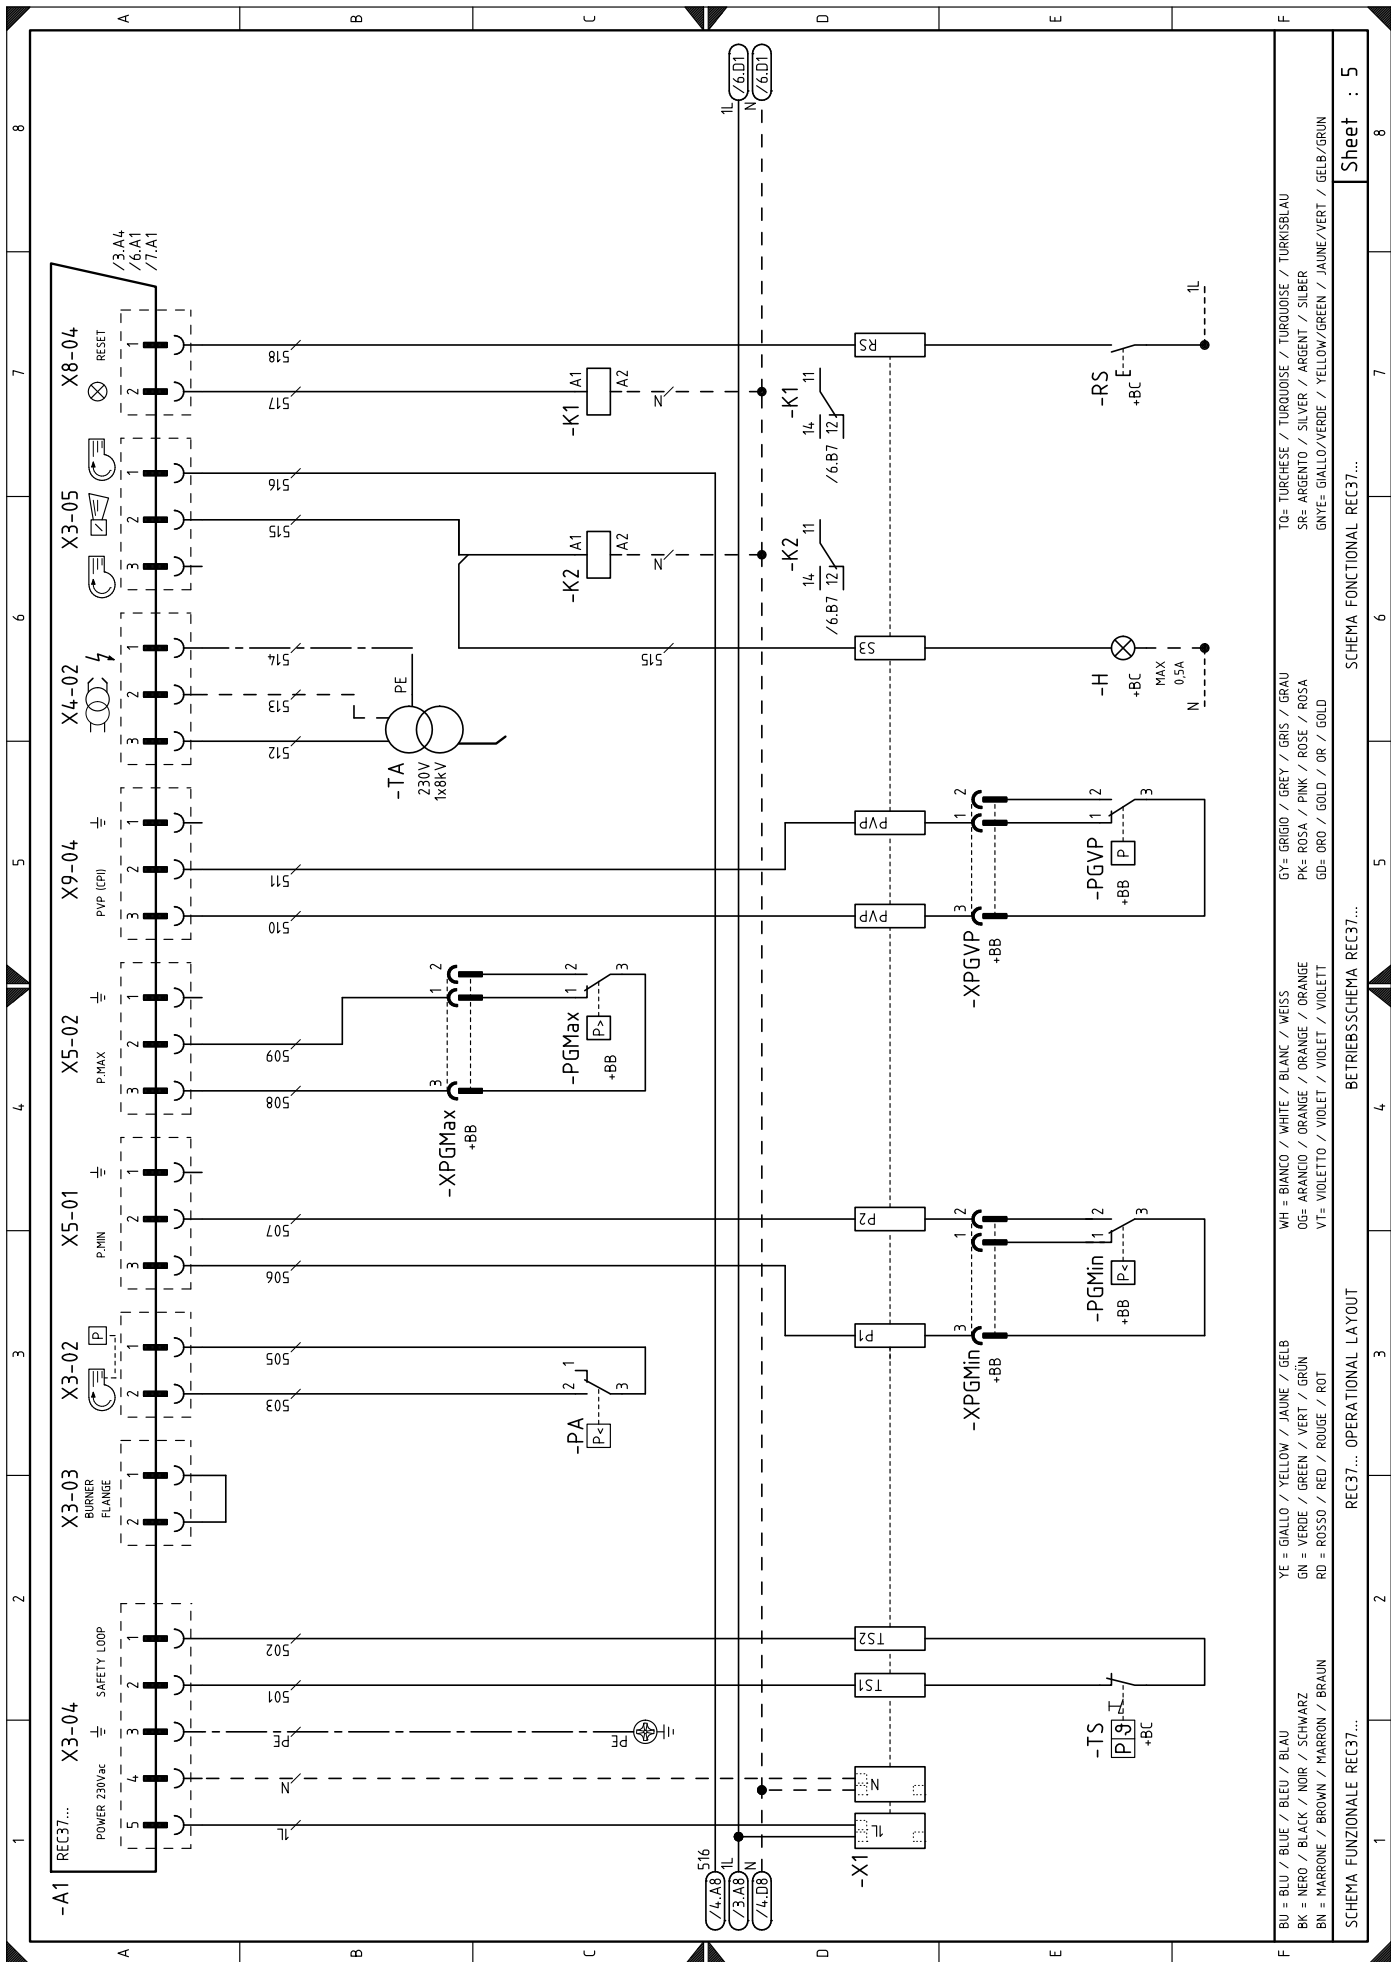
A B C D E F

8 7 6 5 4 3 2 1

-A1
REC37...

X8-04 RESET
X3-05
X4-02
X9-04 PVP (CPI)
X5-02 P.MAX
X5-01 P.MIN
X3-02
X3-03 BURNER FLANGE
X3-04 SAFETY LOOP POWER 230Vac

/3.A4
/6.A1
/7.A1

518 517 516 515 514 513 512 511 510 509 508 507 506 505 503 502 501 PE N 1L

-TA 230V 1x8kV
PE

-K1 A1 A2 N
-K2 A1 A2 N
-K1 14 11 12 /6.B7
-K2 14 11 12 /6.B7

-XPGMax +BB
-PGMax P> +BB
-PA P<
-XPGVP +BB
-PGVP P +BB
-XPGMin +BB
-PGMin P< +BB

1L /6.D1
N /6.D1

516 /4.A8
1L /3.A8
N /4.D8

RS S3 PVP PVP P2 P1 TS2 TS1 N 1L
-X1

-RS +BC
1L
-H +BC MAX 0,5A
N
-TS +BC
PE

BU = BLU / BLUE / BLEU / BLAU
BK = NERO / BLACK / NOIR / SCHWARZ
BN = MARRONE / BROWN / MARRON / BRAUN
YE = GIALLO / YELLOW / JAUNE / GELB
GN = VERDE / GREEN / VERT / GRÜN
RD = ROSSO / RED / ROUGE / ROT
WH = BIANCO / WHITE / BLANC / WEISS
OG= ARANCIO / ORANGE / ORANGE / ORANGE
VT= VIOLETTO / VIOLET / VIOLET / VIOLETT
GY= GRIGIO / GREY / GRIS / GRAU
PK= ROSA / PINK / ROSE / ROSA
GD= ORO / GOLD / OR / GOLD
TQ= TURCHESE / TURQUOISE / TURQUOISE / TURKISBLAU
SR= ARGENTO / SILVER / ARGENT / SILBER
GNYE= GIALLO/VERDE / YELLOW/GREEN / JAUNE/VERT / GELB/GRUN

SCHEMA FUNZIONALE REC37...
REC37... OPERATIONAL LAYOUT
BETRIEBSSCHEMA REC37...
SCHEMA FONCTIONAL REC37...
Sheet : 5